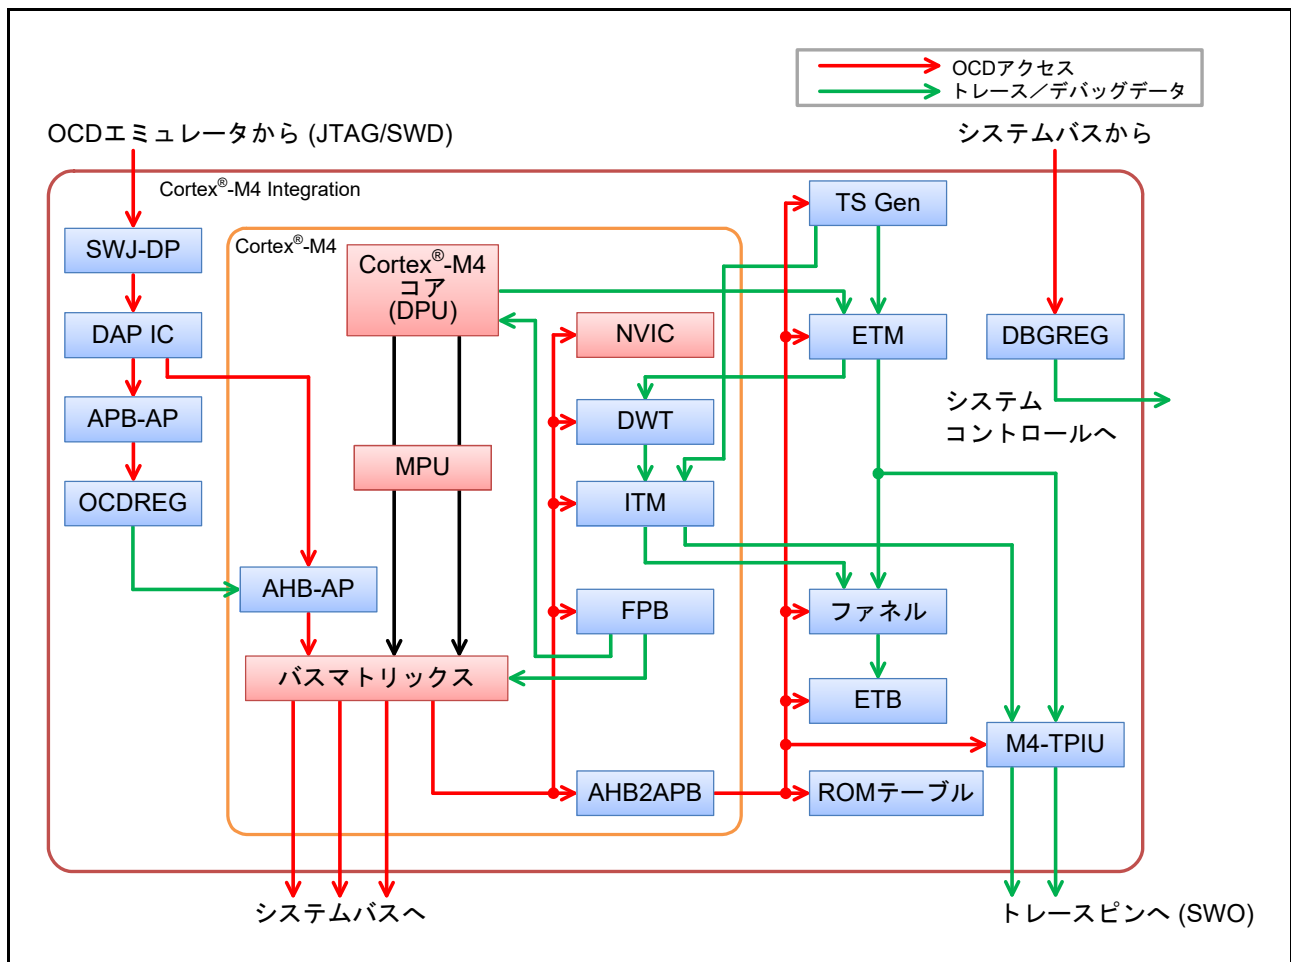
OCDアクセス
トレース／デバッグデータ

OCDエミュレータから (JTAG/SWD)

システムバスから

Cortex®-M4 Integration

Cortex®-M4

SWJ-DP

DAP IC

APB-AP

OCDREG

AHB-AP

Cortex®-M4 コア (DPU)

MPU

バスマトリックス

NVIC

DWT

ITM

FPB

AHB2APB

TS Gen

ETM

ファネル

ETB

ROMテーブル

DBGREG

システム コントロールへ

M4-TPIU

システムバスへ

トレースピンへ (SWO)